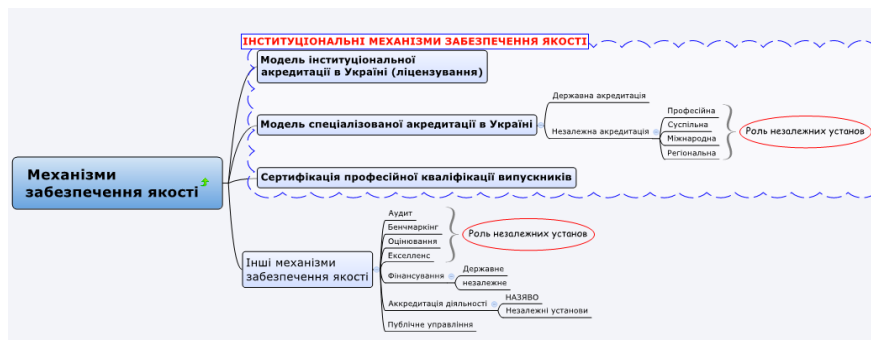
ІНСТИТУЦІОНАЛЬНІ МЕХАНІЗМИ ЗАБЕЗПЕЧЕННЯ ЯКОСТІ

Механізми забезпечення якості

Модель інституціональної акредитації в Україні (ліцензування)

Модель спеціалізованої акредитації в Україні

Державна акредитація

Незалежна акредитація

Професійна

Суспільна

Міжнародна

Регіональна

Роль незалежних установ

Сертифікація професійної кваліфікації випускників

Інші механізми забезпечення якості

Аудит

Бенчмаркінг

Оцінювання

Екселленс

Роль незалежних установ

Фінансування

Державне

незалежне

Акредитація діяльності

НАЗЯВО

Незалежні установи

Публічне управління